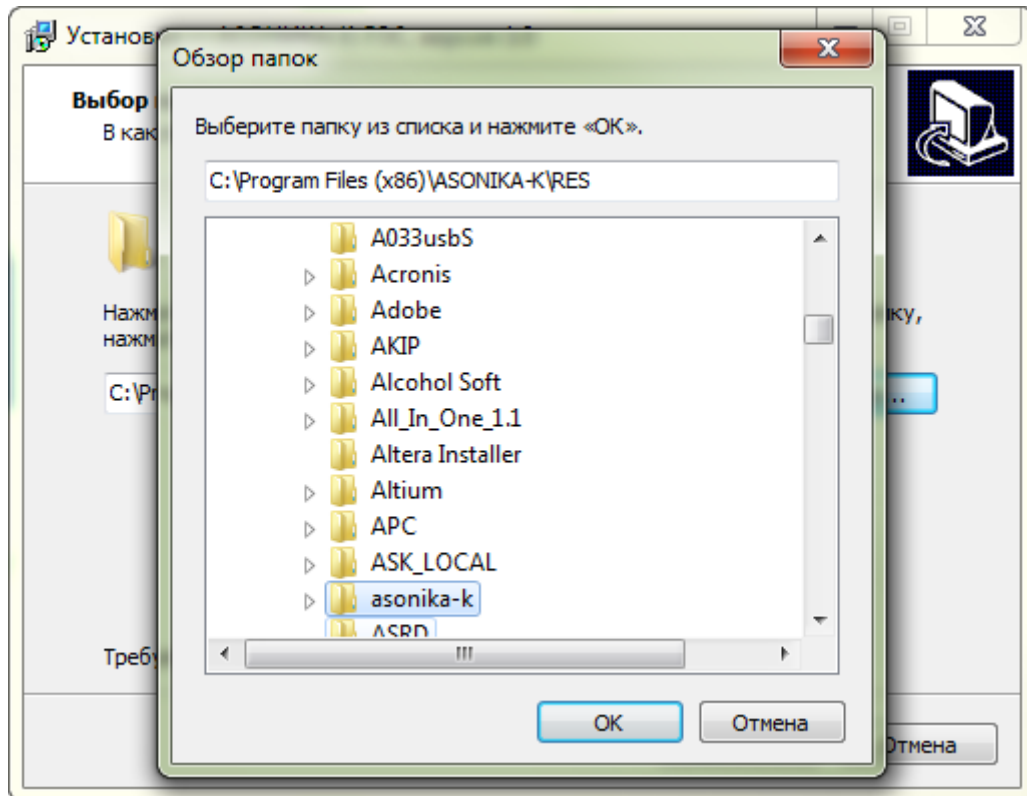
Установ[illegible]

Выбор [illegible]
В как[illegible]

Нажм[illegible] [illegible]ку,
нажм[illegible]

C:\Pr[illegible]

Требу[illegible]

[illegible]тмена

Обзор папок

Выберите папку из списка и нажмите «ОК».

C:\Program Files (x86)\ASONIKA-K\RES

A033usbS
Acronis
Adobe
AKIP
Alcohol Soft
All_In_One_1.1
Altera Installer
Altium
APC
ASK_LOCAL
asonika-k
ASRD

OK
Отмена